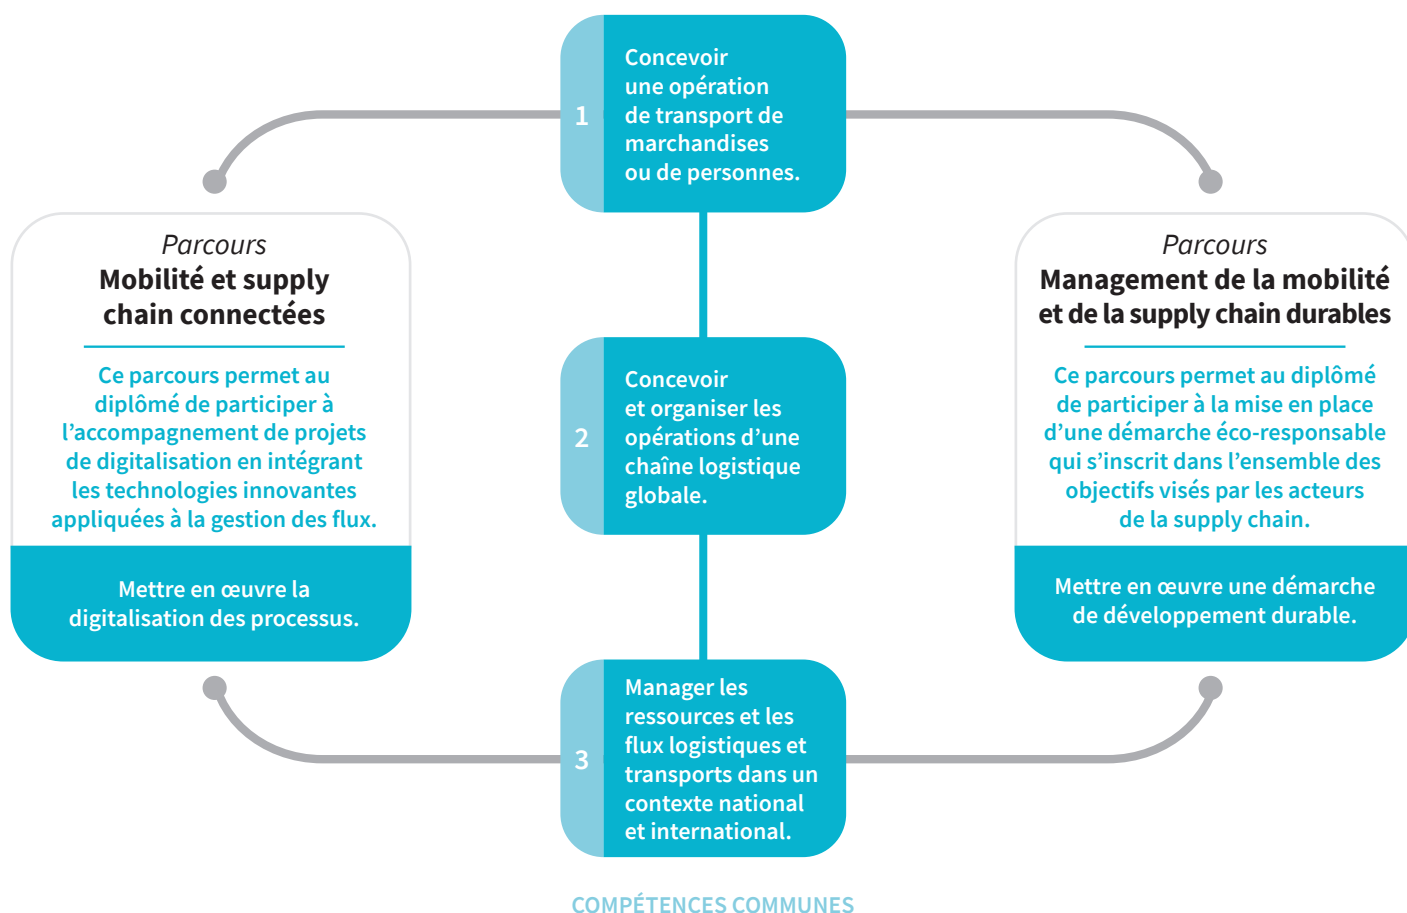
1 Concevoir une opération de transport de marchandises ou de personnes.

Parcours
Mobilité et supply chain connectées

Ce parcours permet au diplômé de participer à l’accompagnement de projets de digitalisation en intégrant les technologies innovantes appliquées à la gestion des flux.

Mettre en œuvre la digitalisation des processus.

Parcours
Management de la mobilité et de la supply chain durables

Ce parcours permet au diplômé de participer à la mise en place d’une démarche éco-responsable qui s’inscrit dans l’ensemble des objectifs visés par les acteurs de la supply chain.

Mettre en œuvre une démarche de développement durable.

2 Concevoir et organiser les opérations d’une chaîne logistique globale.

3 Manager les ressources et les flux logistiques et transports dans un contexte national et international.

COMPÉTENCES COMMUNES